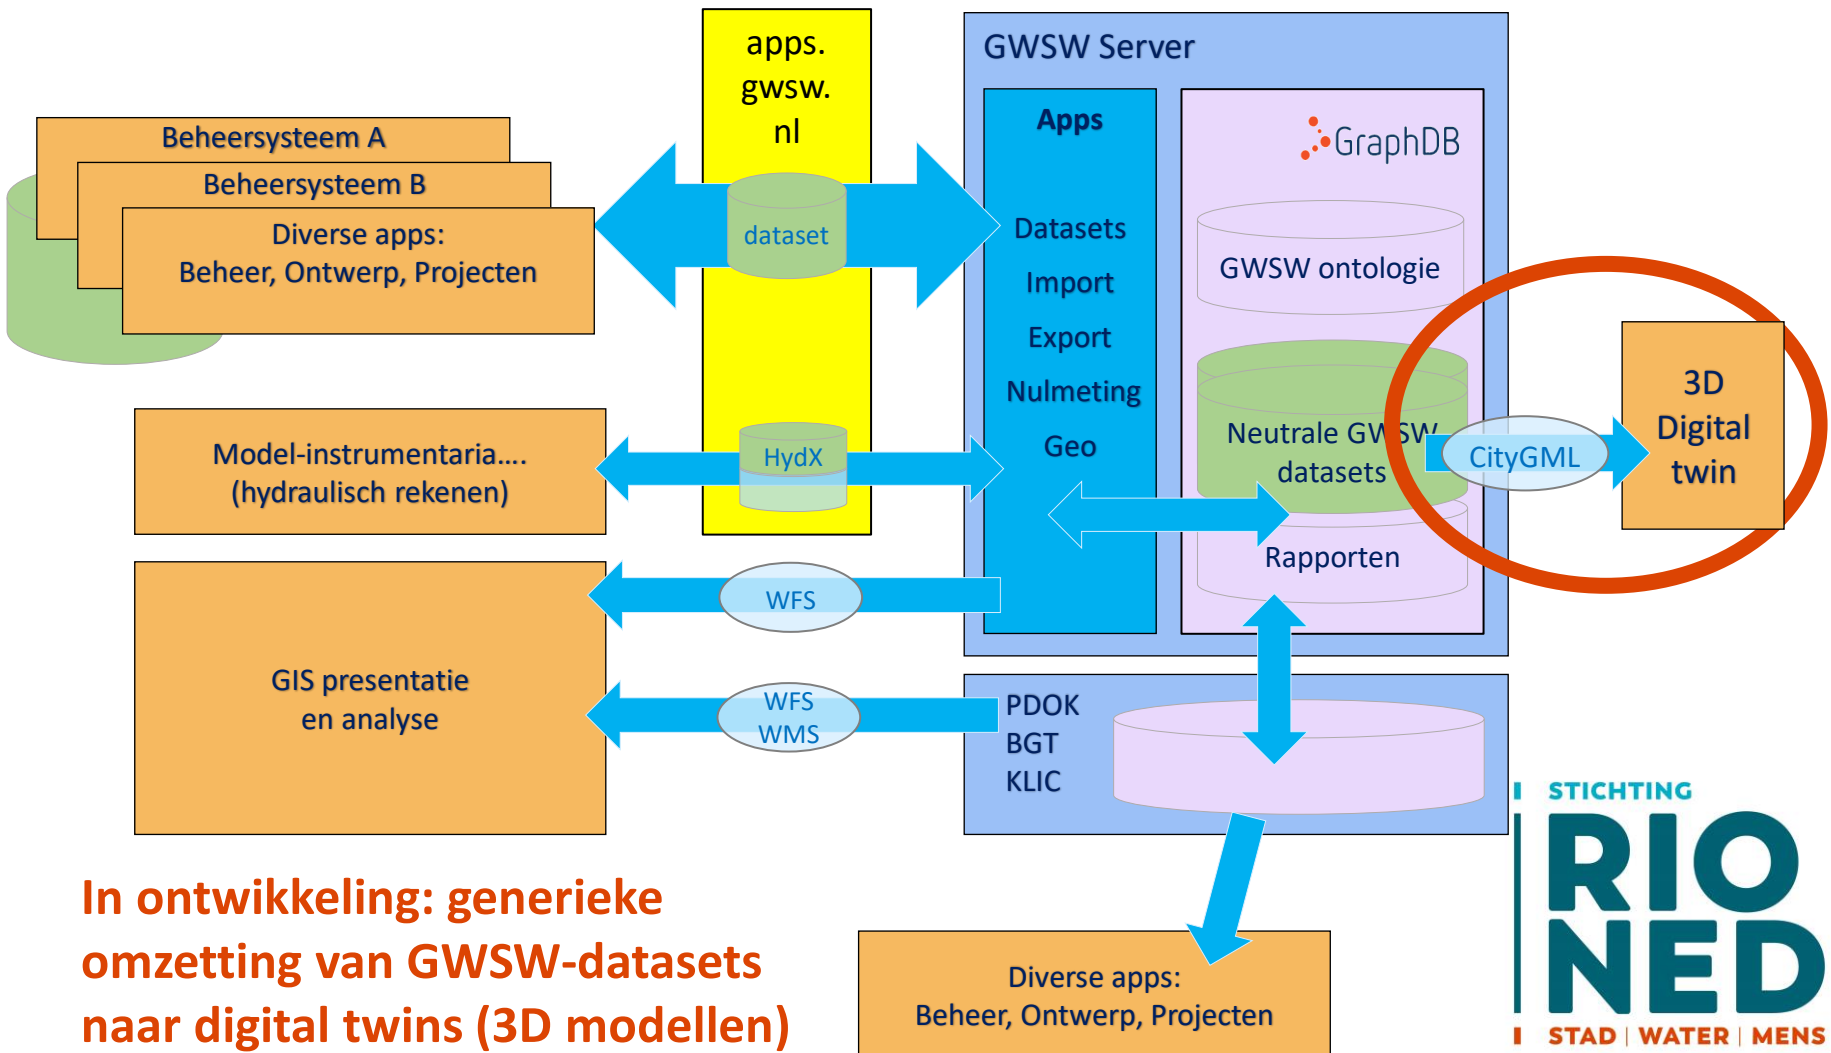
apps.
gwsw.
nl

GWSW Server

Beheersysteem A

Beheersysteem B

Diverse apps:
Beheer, Ontwerp, Projecten

dataset

Apps

GraphDB

Datasets

Import

Export

Nulmeting

Geo

GWSW ontologie

Neutrale GWSW datasets

CityGML

3D Digital twin

Model-instrumentaria....
(hydraulisch rekenen)

HydX

Rapporten

WFS

GIS presentatie
en analyse

WFS
WMS

PDOK
BGT
KLIC

STICHTING
RIO
NED
STAD | WATER | MENS

In ontwikkeling: generieke omzetting van GWSW-datasets naar digital twins (3D modellen)

Diverse apps:
Beheer, Ontwerp, Projecten